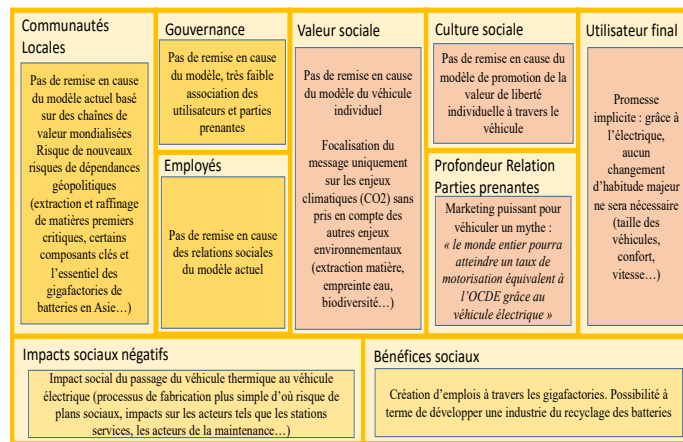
Communautés Locales

Pas de remise en cause du modèle actuel basé sur des chaînes de valeur mondialisées Risque de nouveaux risques de dépendances géopolitiques (extraction et raffinage de matières premiers critiques, certains composants clés et l'essentiel des gigafactories de batteries en Asie…)

Gouvernance

Pas de remise en cause du modèle, très faible association des utilisateurs et parties prenantes

Employés

Pas de remise en cause des relations sociales du modèle actuel

Valeur sociale

Pas de remise en cause du modèle du véhicule individuel

Focalisation du message uniquement sur les enjeux climatiques (CO2) sans pris en compte des autres enjeux environnementaux (extraction matière, empreinte eau, biodiversité…)

Culture sociale

Pas de remise en cause du modèle de promotion de la valeur de liberté individuelle à travers le véhicule

Profondeur Relation Parties prenantes

Marketing puissant pour véhiculer un mythe : « le monde entier pourra atteindre un taux de motorisation équivalent à l'OCDE grâce au véhicule électrique »

Utilisateur final

Promesse implicite : grâce à l'électrique, aucun changement d'habitude majeur ne sera nécessaire (taille des véhicules, confort, vitesse…)

Impacts sociaux négatifs

Impact social du passage du véhicule thermique au véhicule électrique (processus de fabrication plus simple d'où risque de plans sociaux, impacts sur les acteurs tels que les stations services, les acteurs de la maintenance…)

Bénéfices sociaux

Création d'emplois à travers les gigafactories. Possibilité à terme de développer une industrie du recyclage des batteries